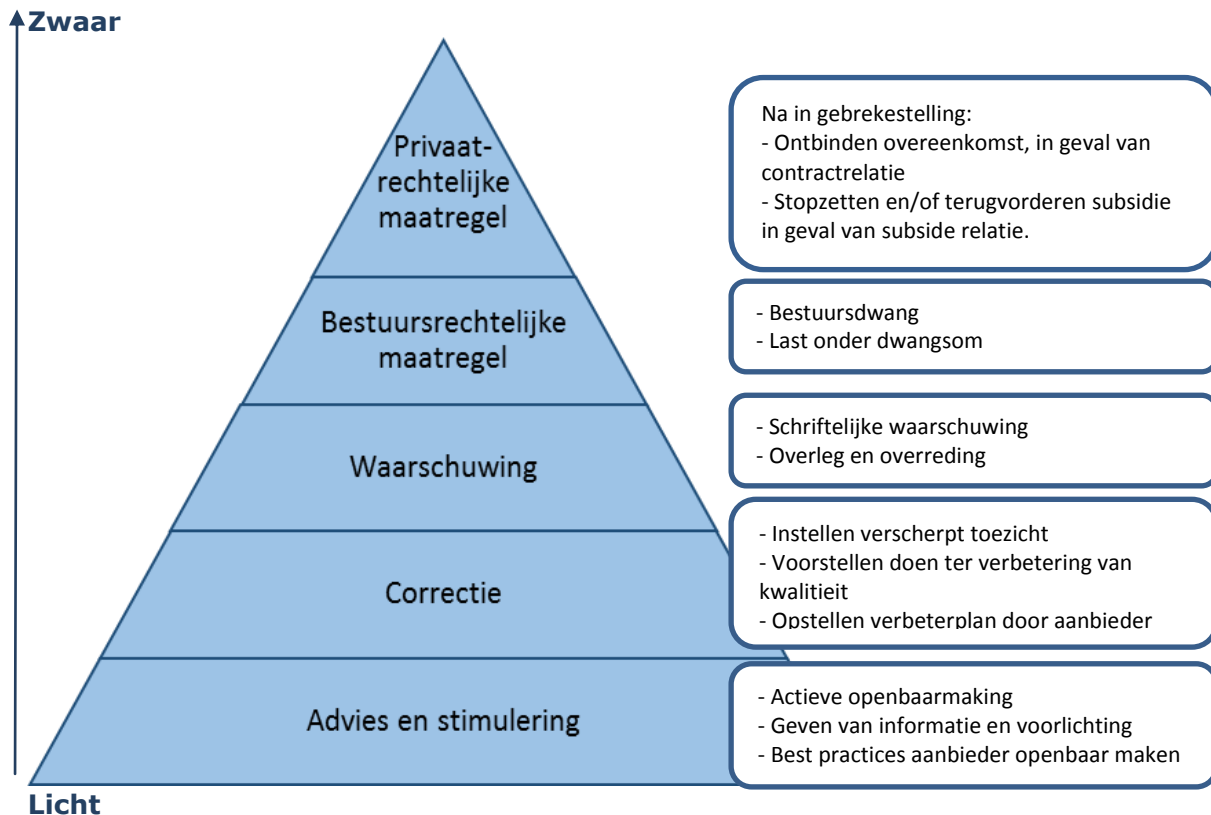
Zwaar

Privaatrechtelijke maatregel

Na in gebrekestelling:
- Ontbinden overeenkomst, in geval van contractrelatie
- Stopzetten en/of terugvorderen subsidie in geval van subside relatie.

Bestuursrechtelijke maatregel

- Bestuursdwang
- Last onder dwangsom

Waarschuwing

- Schriftelijke waarschuwing
- Overleg en overreding

Correctie

- Instellen verscherpt toezicht
- Voorstellen doen ter verbetering van kwalitieit
- Opstellen verbeterplan door aanbieder

Advies en stimulering

- Actieve openbaarmaking
- Geven van informatie en voorlichting
- Best practices aanbieder openbaar maken

Licht